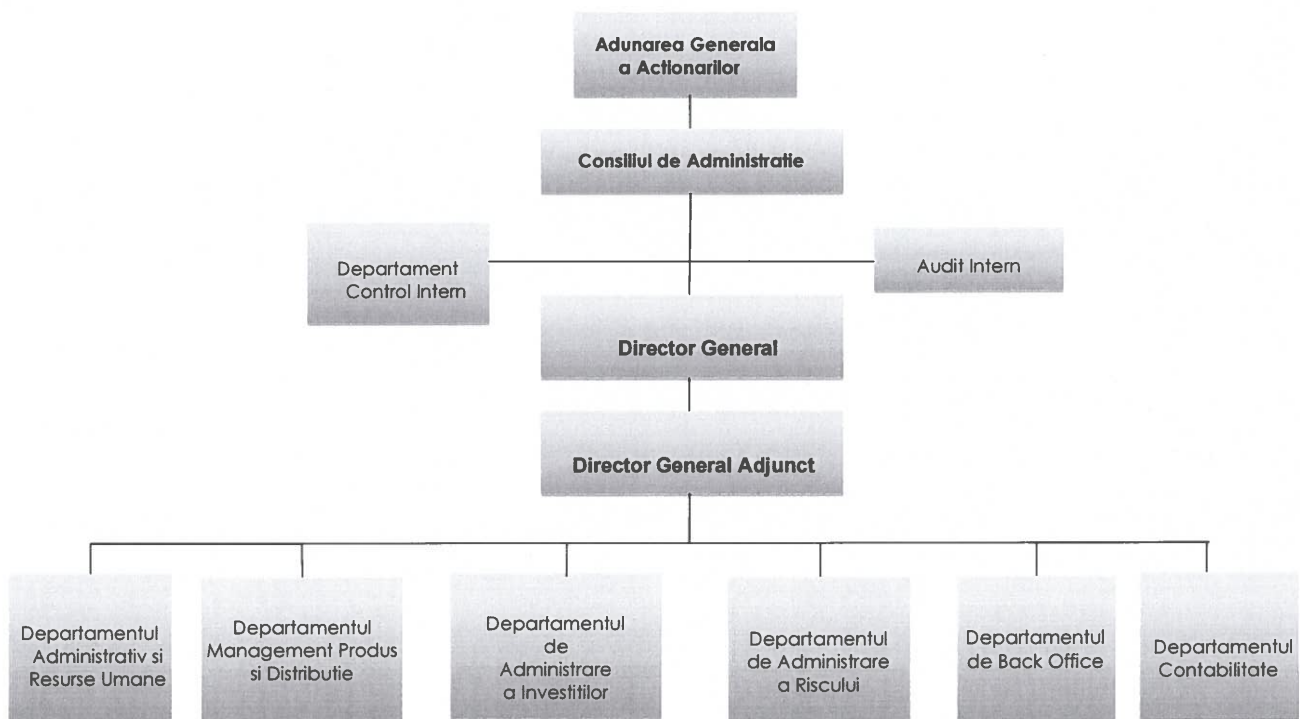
Adunarea Generala a Actionarilor

Consiliul de Administratie

Departament Control Intern

Audit Intern

Director General

Director General Adjunct

Departamentul Administrativ si Resurse Umane

Departamentul Management Produs si Distributie

Departamentul de Administrare a Investitilor

Departamentul de Administrare a Riscului

Departamentul de Back Office

Departamentul Contabilitate